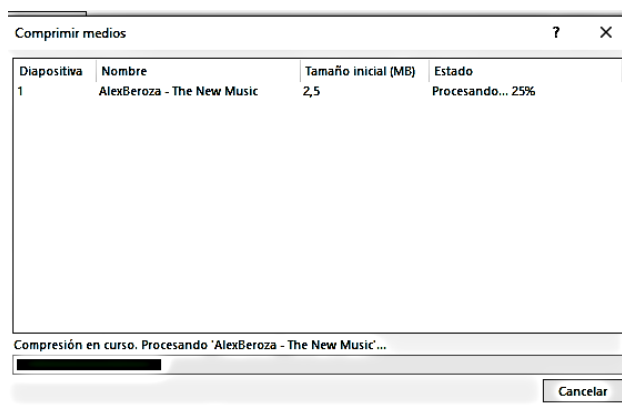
Comprimir medios

?

×

| Diapositiva | Nombre | Tamaño inicial (MB) | Estado |
|---|---|---|---|
| 1 | AlexBeroza - The New Music | 2,5 | Procesando... 25% |

Compresión en curso. Procesando 'AlexBeroza - The New Music'...

Cancelar